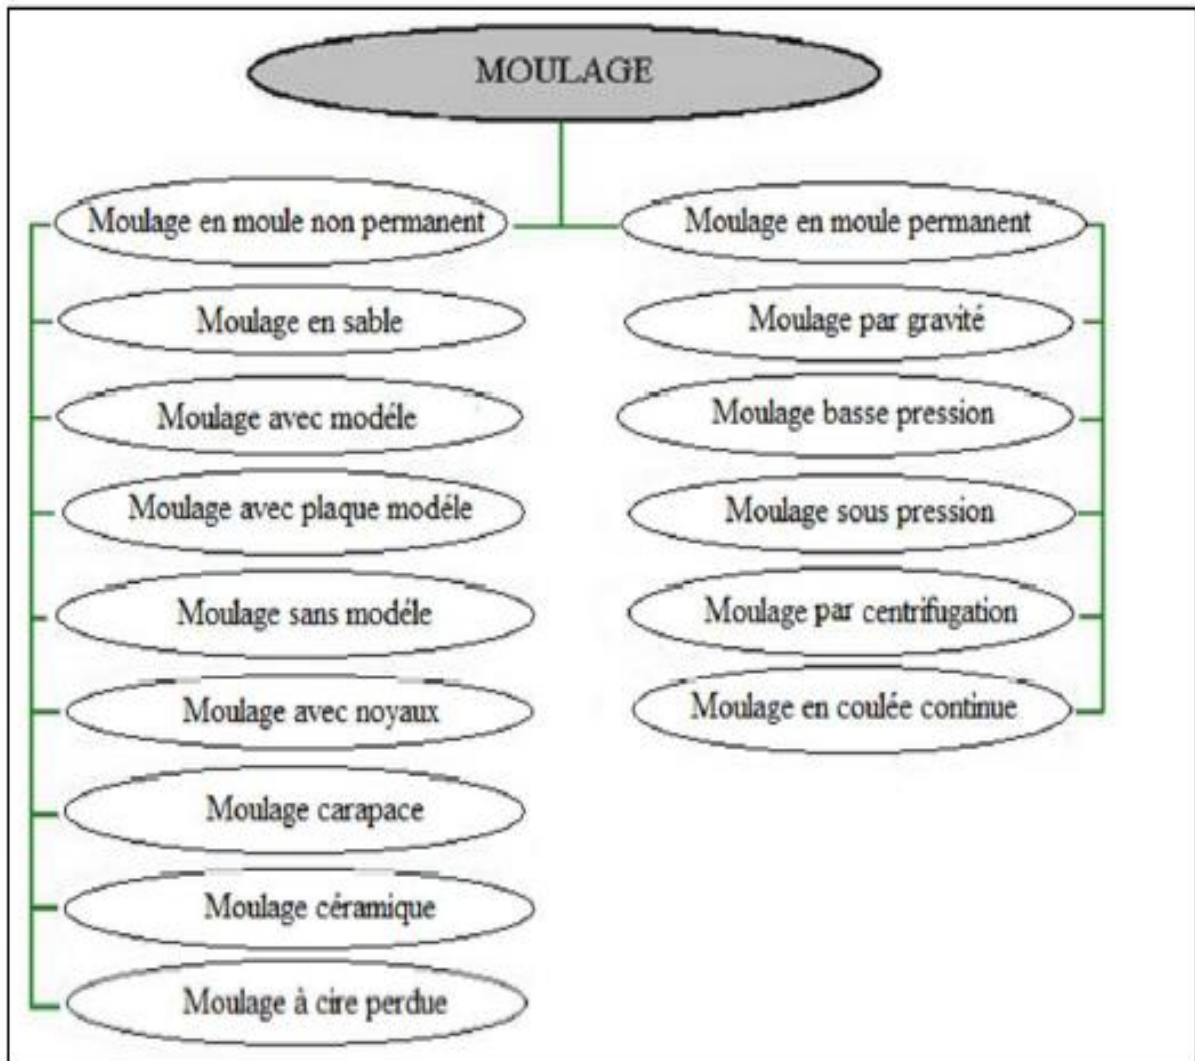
MOULAGE

Moulage en moule non permanent

Moulage en sable

Moulage avec modéle

Moulage avec plaque modéle

Moulage sans modéle

Moulage avec noyaux

Moulage carapace

Moulage céramique

Moulage à cire perdue

Moulage en moule permanent

Moulage par gravité

Moulage basse pression

Moulage sous pression

Moulage par centrifugation

Moulage en coulée continue